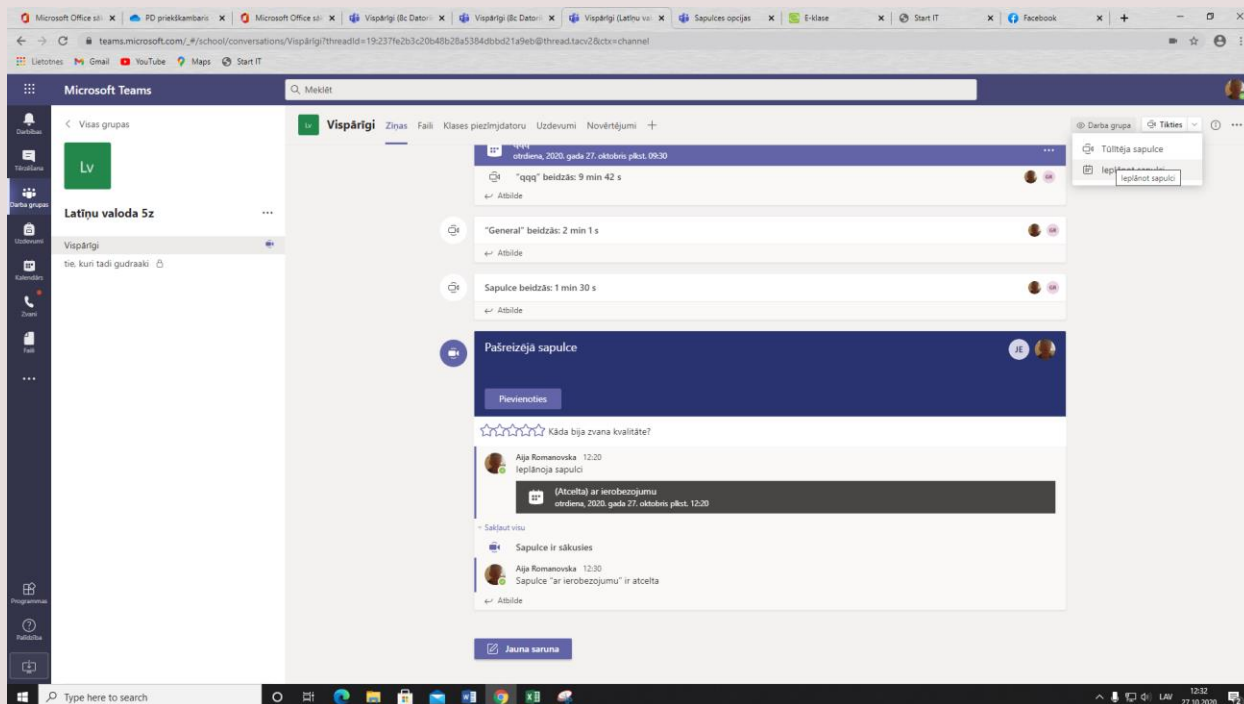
Microsoft Office sāk | PD priekškambaris | Microsoft Office sāk | Vispārīgi (8c Datori | Vispārīgi (8c Datori | Vispārīgi (Latīņu val | Sapulces opcijas | E-klase | Start IT | Facebook | +

teams.microsoft.com/_#/school/conversations/Vispārīgi?threadId=19:237fe2b3c20b48b28a5384dbbd21a9eb@thread.tacv2&ctx=channel

Lietotnes Gmail YouTube Maps Start IT

Microsoft Teams

Meklēt

Darbības
Tērzēšana
Darba grupas
Uzdevumi
Kalendārs
Zvani
Faili
...
Programmas
Palīdzība

< Visas grupas

Lv

Latīņu valoda 5z ...

Vispārīgi
tie, kuri tadi gudraaki

Lv Vispārīgi Ziņas Faili Klases piezīmjdatoru Uzdevumi Novērtējumi +

Darba grupa Tikties ...

Tūlītēja sapulce
Ieplānot sapulci
Ieplānot sapulci

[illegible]
otrdiena, 2020. gada 27. oktobris plkst. 09:30 ...

"qqq" beidzās: 9 min 42 s
GR
Atbilde

"General" beidzās: 2 min 1 s
GR
Atbilde

Sapulce beidzās: 1 min 30 s
GR
Atbilde

Pašreizējā sapulce
JE

Pievienoties

Kāda bija zvana kvalitāte?

Aija Romanovska 12:20
Ieplānoja sapulci

(Atcelta) ar ierobezojumu
otrdiena, 2020. gada 27. oktobris plkst. 12:20

Sakļaut visu

Sapulce ir sākusies

Aija Romanovska 12:30
Sapulce "ar ierobezojumu" ir atcelta

Atbilde

Jauna saruna

Type here to search

LAV 12:32 27.10.2020